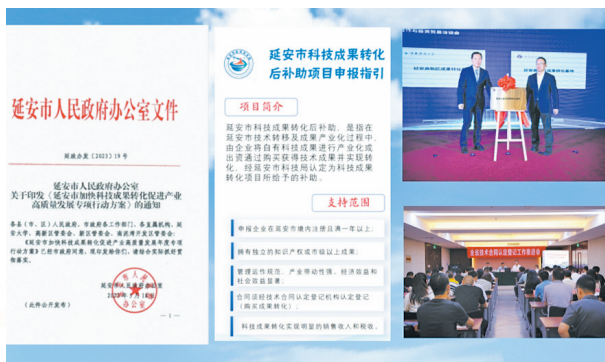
延安市人民政府办公室文件

延政办发〔2023〕19号

延安市人民政府办公室
关于印发《延安市加快科技成果转化促进产业高质量发展专项行动方案》的通知

各县（市、区）人民政府，市政府各工作部门、各直属机构，延安大学，高新区管委会、新区管委会、南泥湾开发区管委会：
《延安市加快科技成果转化促进产业高质量发展专项行动方案》已经市政府同意，现印发给你们，请结合实际抓好贯彻落实。

延安市人民政府办公室
2023年7月18日

（此件公开发布）

延安市科技成果转化后补助项目申报指引

项目简介

延安市科技成果转化后补助，是指在延安市技术转移及成果产业化过程中，由企业将自有科技成果进行产业化或出资通过购买获得技术成果并实现转化，经延安市科技局认定为科技成果转化项目所给予的补助。

支持范围

申报企业在延安市境内注册且满一年以上；

拥有独立的知识产权或市级以上成果；

管理运作规范，产业带动作用、经济效益和社会效益显著；

合同须经技术合同认定登记机构认定登记（购买成果转化）；

科技成果转化实现明显的销售收入和税收。

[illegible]

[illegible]

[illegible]